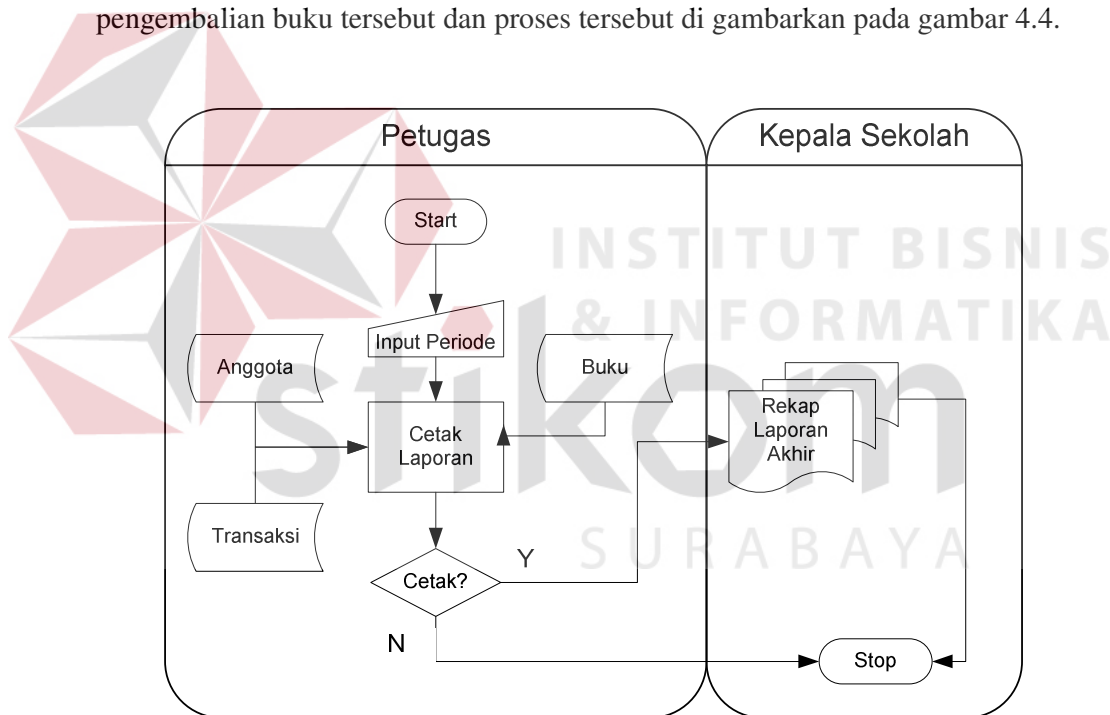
pengembalian buku tersebut dan proses tersebut di gambarkan pada gambar 4.4.

Petugas

Kepala Sekolah

Start

Input Periode

Anggota

Buku

Cetak Laporan

Transaksi

Cetak?

Y

N

Rekap Laporan Akhir

Stop

INSTITUT BISNIS & INFORMATIKA

stikom

SURABAYA